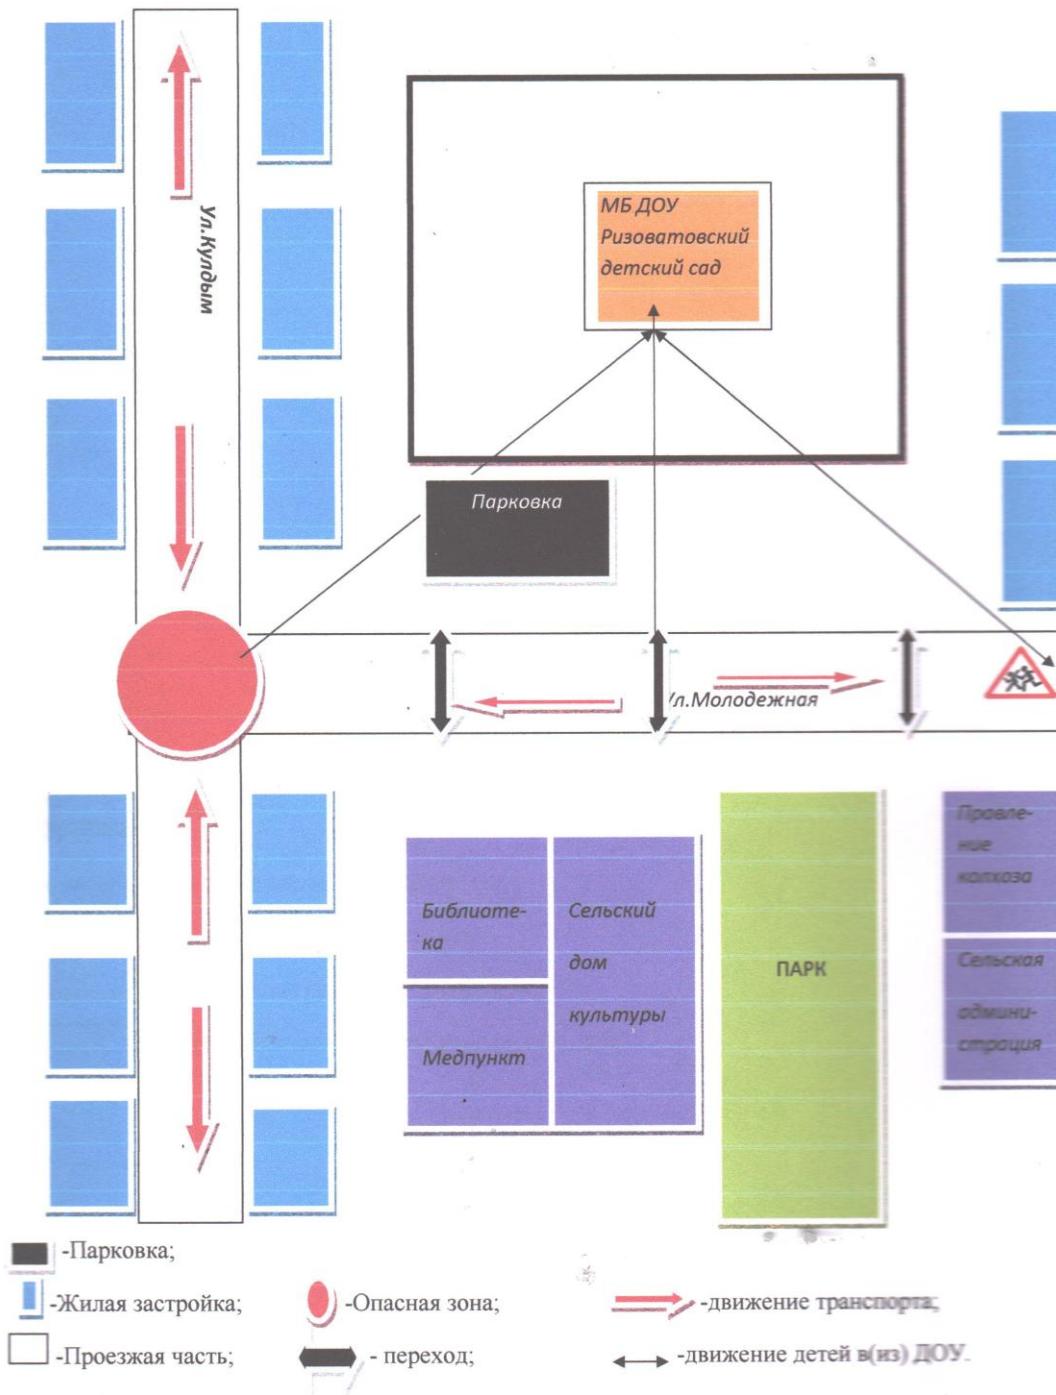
Ул.Кулдым

МБ ДОУ Ризоватовский детский сад

Парковка

Ул.Молодежная

Библиотека

Медпункт

Сельский дом культуры

ПАРК

Правление колхоза

Сельская администрация

-Парковка;

-Жилая застройка;

-Опасная зона;

-движение транспорта;

-Проезжая часть;

- переход;

-движение детей в(из) ДОУ.